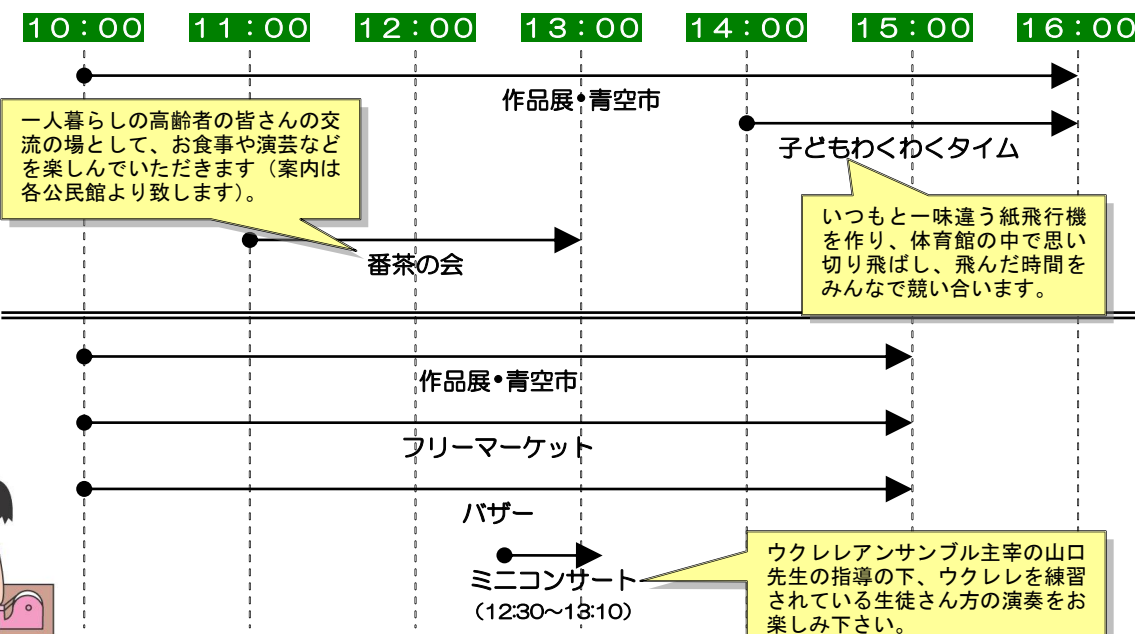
10:00 11:00 12:00 13:00 14:00 15:00 16:00

作品展•青空市

一人暮らしの高齢者の皆さんの交流の場として、お食事や演芸などを楽しんでいただきます（案内は各公民館より致します）。

子どもわくわくタイム

いつもと一味違う紙飛行機を作り、体育館の中で思い切り飛ばし、飛んだ時間をみんなで競い合います。

番茶の会

作品展•青空市

フリーマーケット

バザー

ミニコンサート
（12:30～13:10）

ウクレレアンサンブル主宰の山口先生の指導の下、ウクレレを練習されている生徒さん方の演奏をお楽しみ下さい。